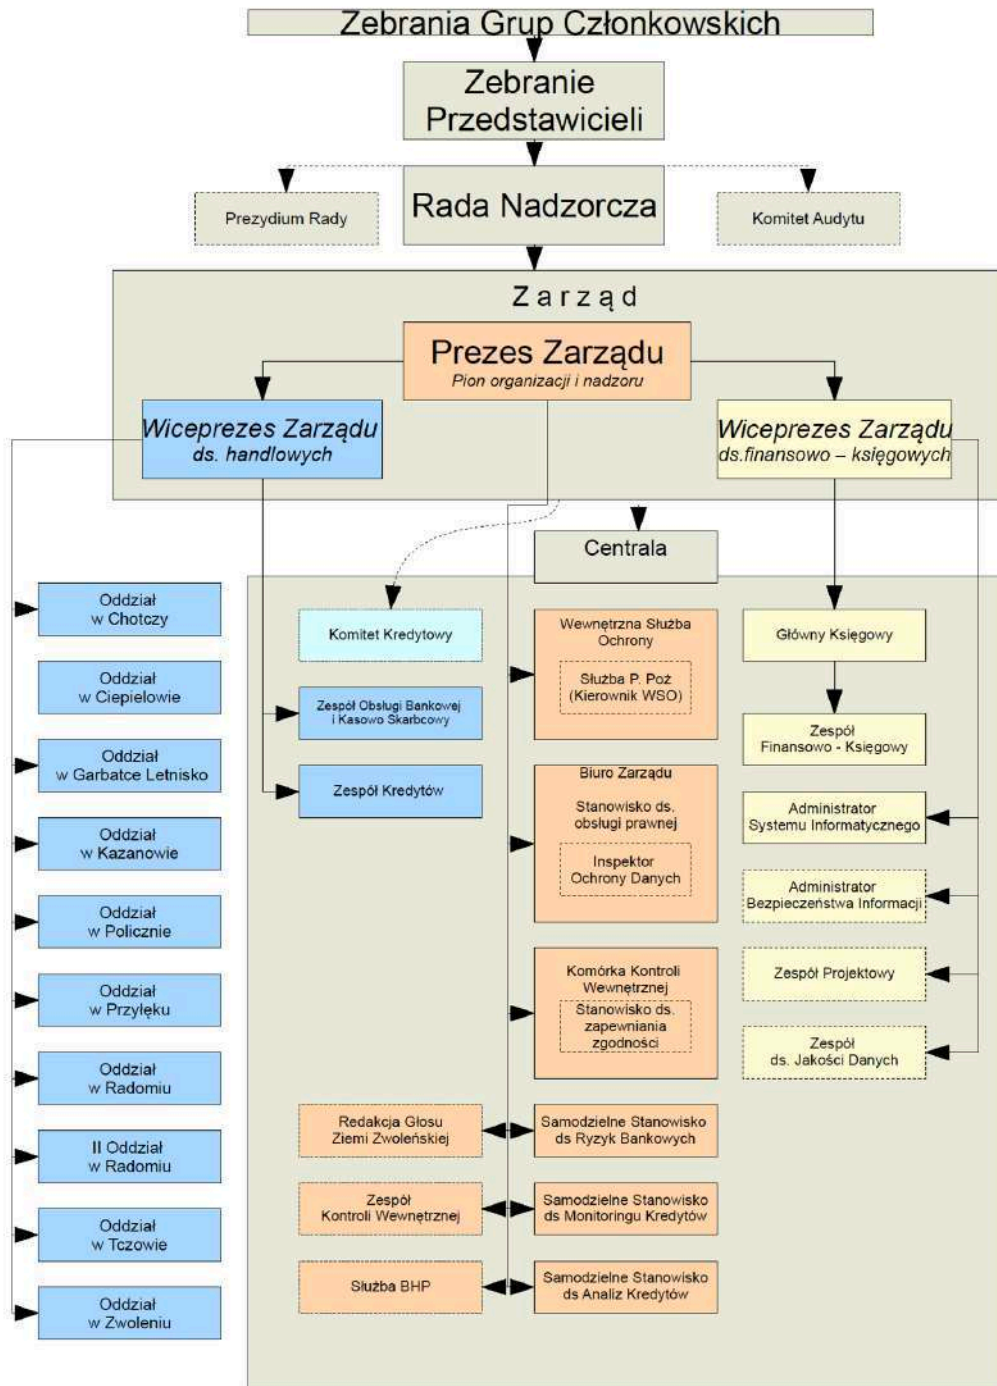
Zebrania Grup Członkowskich

Zebranie Przedstawicieli

Prezydium Rady

Rada Nadzorcza

Komitet Audytu

Zarząd

Prezes Zarządu
Pion organizacji i nadzoru

Wiceprezes Zarządu
ds. handlowych

Wiceprezes Zarządu
ds.finansowo – księgowych

Centrala

Oddział w Chotczy

Oddział w Ciepielowie

Oddział w Garbatce Letnisko

Oddział w Kazanowie

Oddział w Policznie

Oddział w Przyłęku

Oddział w Radomiu

II Oddział w Radomiu

Oddział w Tczowie

Oddział w Zwoleniu

Komitet Kredytowy

Zespół Obsługi Bankowej i Kasowo Skarbcowy

Zespół Kredytów

Wewnętrzna Służba Ochrony
Służba P. Poż (Kierownik WSO)

Biuro Zarządu
Stanowisko ds. obsługi prawnej
Inspektor Ochrony Danych

Komórka Kontroli Wewnętrznej
Stanowisko ds. zapewniania zgodności

Główny Księgowy

Zespół Finansowo - Księgowy

Administrator Systemu Informatycznego

Administrator Bezpieczeństwa Informacji

Zespół Projektowy

Zespół ds. Jakości Danych

Redakcja Głosu Ziemi Zwoleńskiej

Samodzielne Stanowisko ds Ryzyk Bankowych

Zespół Kontroli Wewnętrznej

Samodzielne Stanowisko ds Monitoringu Kredytów

Służba BHP

Samodzielne Stanowisko ds Analiz Kredytów